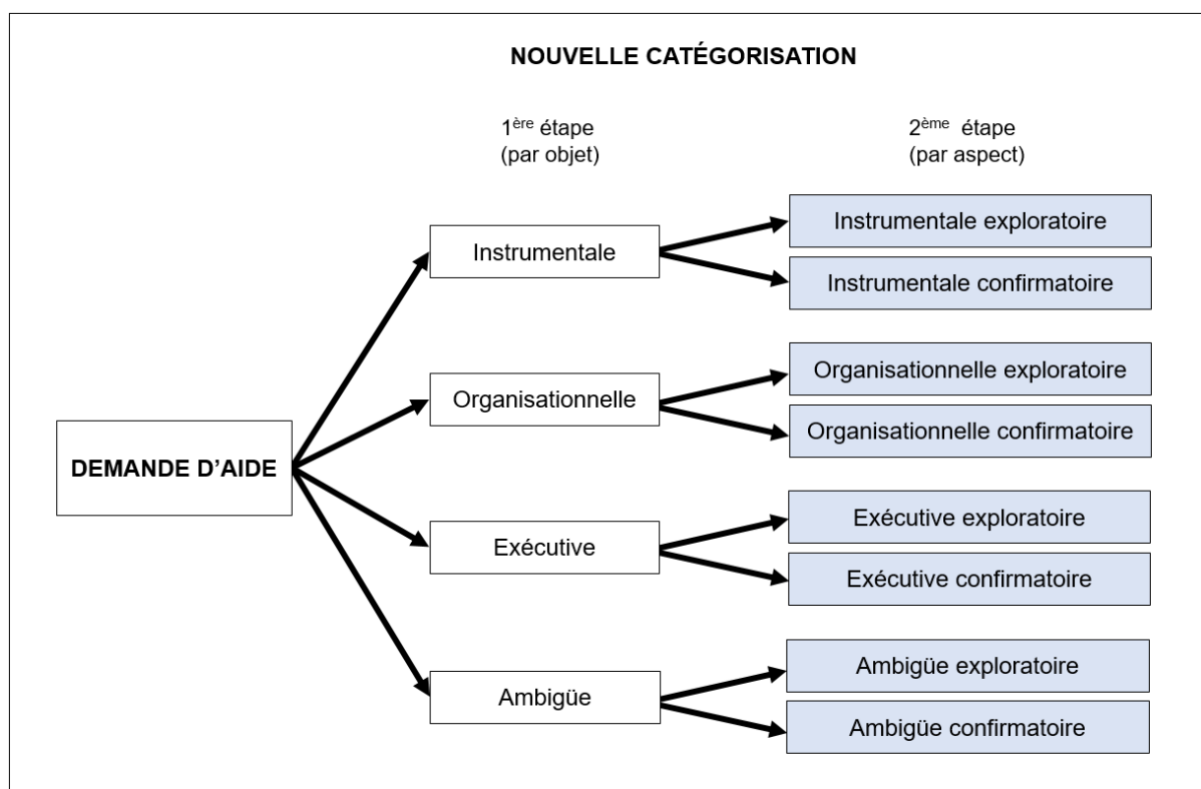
NOUVELLE CATÉGORISATION

1$^{ère}$ étape
(par objet)

2$^{ème}$ étape
(par aspect)

DEMANDE D'AIDE

Instrumentale

Instrumentale exploratoire

Instrumentale confirmatoire

Organisationnelle

Organisationnelle exploratoire

Organisationnelle confirmatoire

Exécutive

Exécutive exploratoire

Exécutive confirmatoire

Ambigüe

Ambigüe exploratoire

Ambigüe confirmatoire